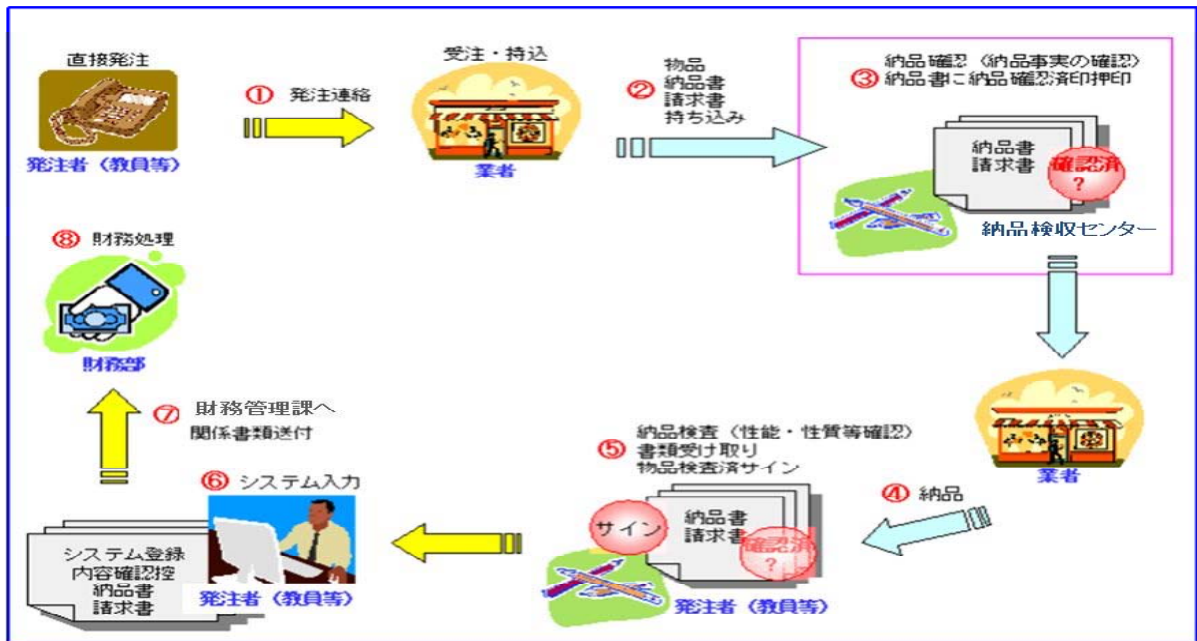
直接発注

発注者（教員等）

① 発注連絡

受注・持込

業者

② 物品
納品書
請求書
持ち込み

納品確認（納品事実の確認）
③ 納品書に納品確認済印押印

納品書
請求書

確認済
?

納品検収センター

業者

④ 納品

納品検査（性能・性質等確認）
⑤ 書類受け取り
物品検査済サイン

サイン

納品書
請求書

確認済
?

発注者（教員等）

⑥ システム入力

発注者（教員等）

システム登録
内容確認控
納品書
請求書

⑦ 財務管理課へ
関係書類送付

⑧ 財務処理

財務部